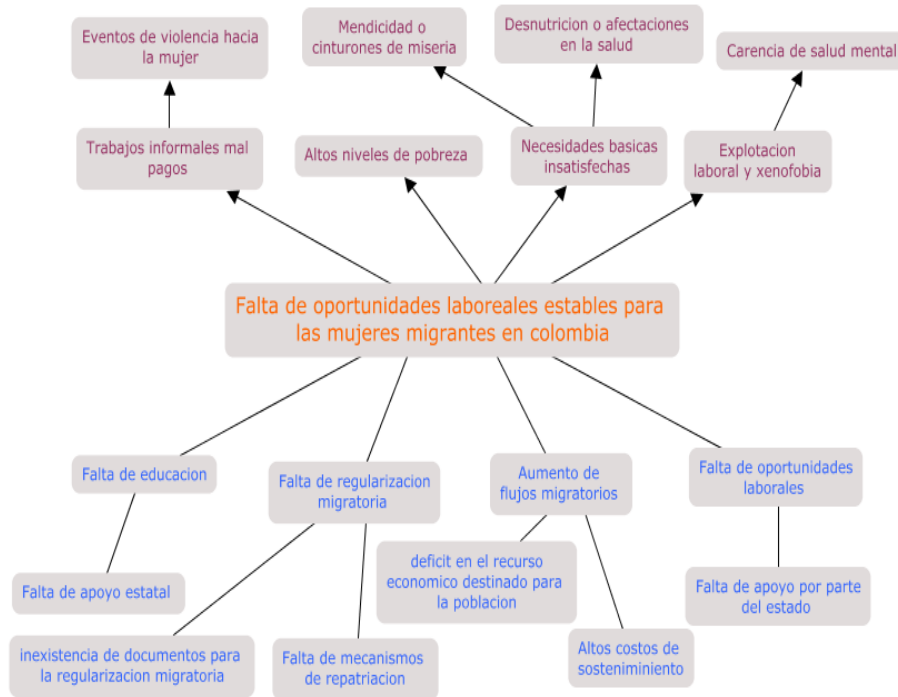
Eventos de violencia hacia la mujer

Mendicidad o cinturones de miseria

Desnutricion o afectaciones en la salud

Carencia de salud mental

Trabajos informales mal pagos

Altos niveles de pobreza

Necesidades basicas insatisfechas

Explotacion laboral y xenofobia

Falta de oportunidades laboreales estables para las mujeres migrantes en colombia

Falta de educacion

Falta de regularizacion migratoria

Aumento de flujos migratorios

Falta de oportunidades laborales

Falta de apoyo estatal

deficit en el recurso economico destinado para la poblacion

Falta de apoyo por parte del estado

inexistencia de documentos para la regularizacion migratoria

Falta de mecanismos de repatriacion

Altos costos de sosteniminiento